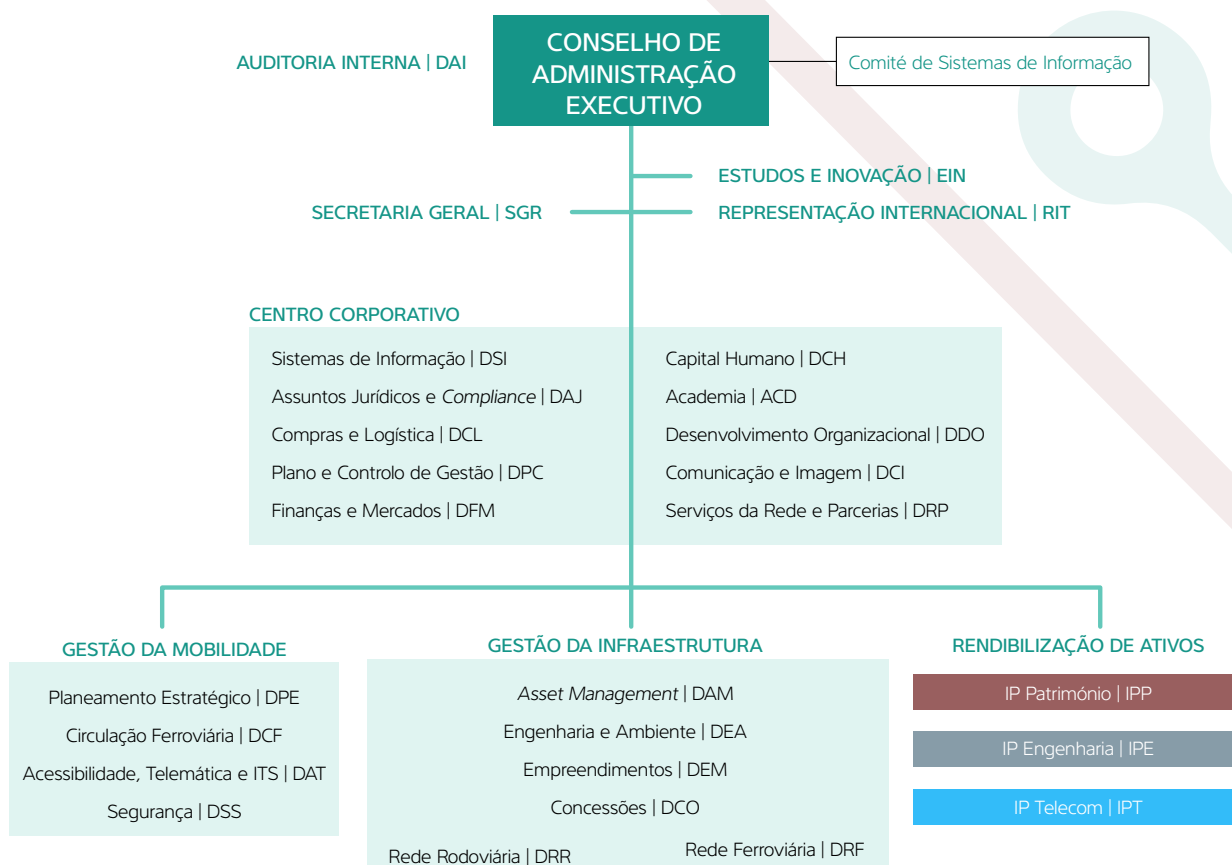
AUDITORIA INTERNA | DAI

CONSELHO DE ADMINISTRAÇÃO EXECUTIVO

Comité de Sistemas de Informação

ESTUDOS E INOVAÇÃO | EIN

SECRETARIA GERAL | SGR

REPRESENTAÇÃO INTERNACIONAL | RIT

CENTRO CORPORATIVO

Sistemas de Informação | DSI
Assuntos Jurídicos e Compliance | DAJ
Compras e Logística | DCL
Plano e Controlo de Gestão | DPC
Finanças e Mercados | DFM

Capital Humano | DCH
Academia | ACD
Desenvolvimento Organizacional | DDO
Comunicação e Imagem | DCI
Serviços da Rede e Parcerias | DRP

GESTÃO DA MOBILIDADE

Planeamento Estratégico | DPE
Circulação Ferroviária | DCF
Acessibilidade, Telemática e ITS | DAT
Segurança | DSS

GESTÃO DA INFRAESTRUTURA

Asset Management | DAM
Engenharia e Ambiente | DEA
Empreendimentos | DEM
Concessões | DCO
Rede Rodoviária | DRR
Rede Ferroviária | DRF

RENDIBILIZAÇÃO DE ATIVOS

IP Património | IPP
IP Engenharia | IPE
IP Telecom | IPT